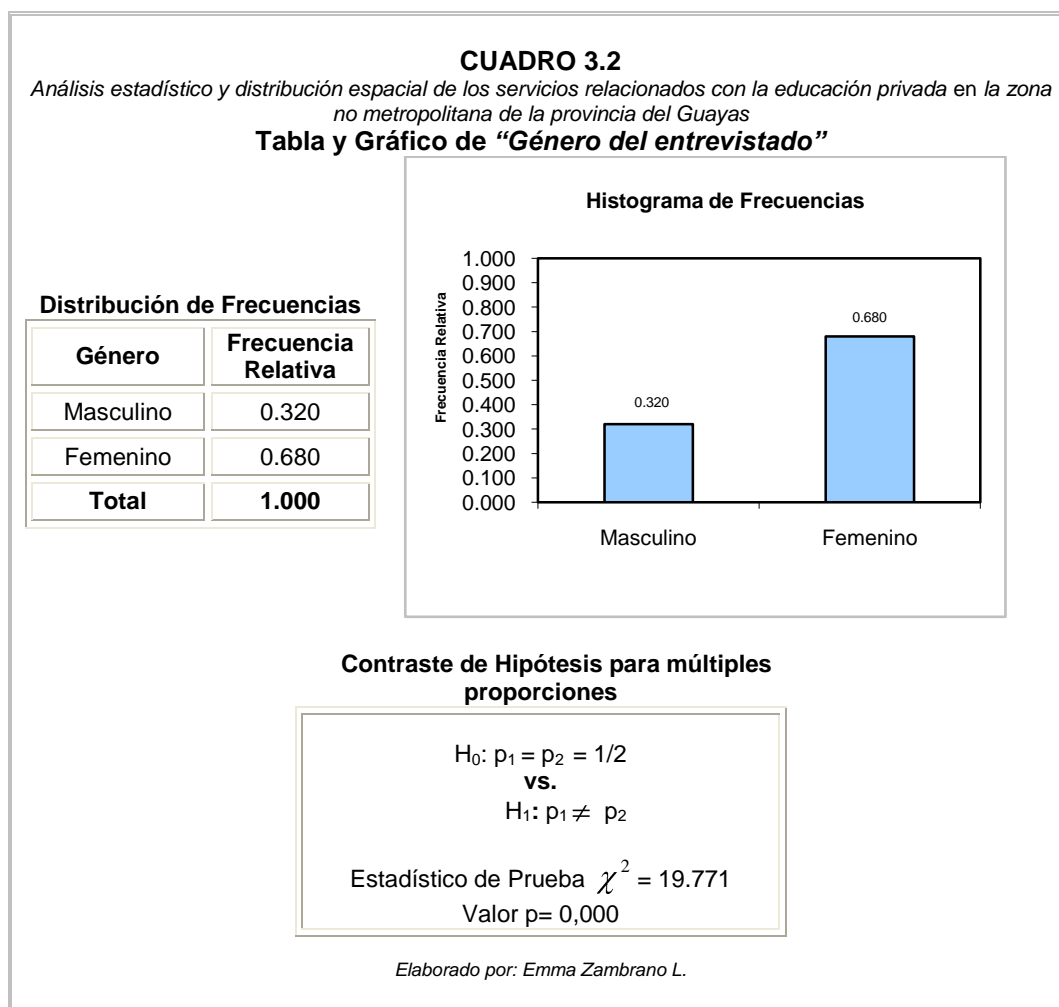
**CUADRO 3.2**

*Análisis estadístico y distribución espacial de los servicios relacionados con la educación privada* en *la zona no metropolitana de la provincia del Guayas*

**Tabla y Gráfico de *"Género del entrevistado"***

**Distribución de Frecuencias**

| Género | Frecuencia Relativa |
|---|---|
| Masculino | 0.320 |
| Femenino | 0.680 |
| **Total** | **1.000** |

Histograma de Frecuencias

Frecuencia Relativa

1.000
0.900
0.800
0.700
0.600
0.500
0.400
0.300
0.200
0.100
0.000

0.320
0.680

Masculino
Femenino

**Contraste de Hipótesis para múltiples proporciones**

$H_0$: $p_1 = p_2 = 1/2$
**vs.**
$H_1$: $p_1 \neq p_2$

Estadístico de Prueba $\chi^2$ = 19.771
Valor p= 0,000

*Elaborado por: Emma Zambrano L.*